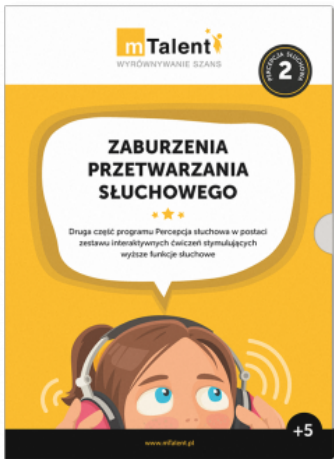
mTalent
WYRÓWNYWANIE SZANS

PERCEPCJA SŁUCHOWA 2

ZABURZENIA PRZETWARZANIA SŁUCHOWEGO

Druga część programu Percepcja słuchowa w postaci zestawu interaktywnych ćwiczeń stymulujących wyższe funkcje słuchowe

www.mTalent.pl

+5